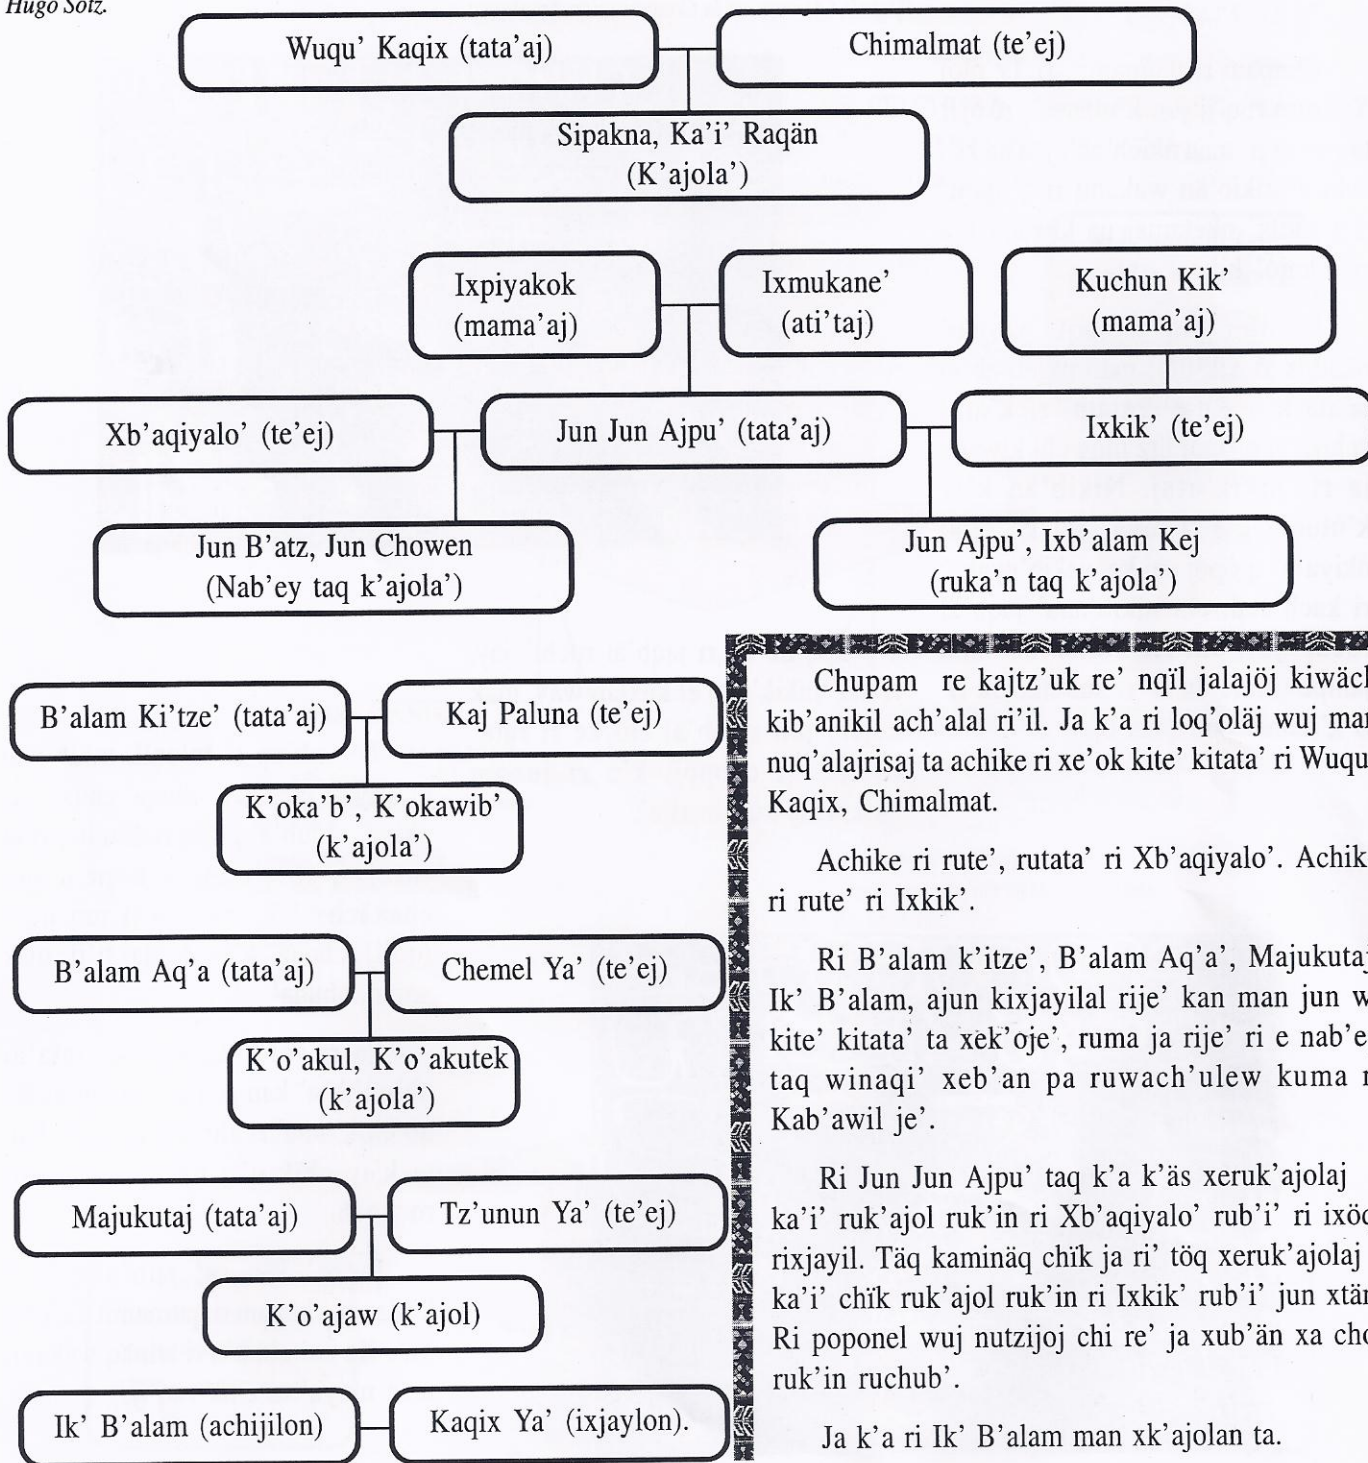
Hugo Sotz.

Wuqu' Kaqix (tata'aj)

Chimalmat (te'ej)

Sipakna, Ka'i' Raqän (K'ajola')

Ixpiyakok (mama'aj)

Ixmukane' (ati'taj)

Kuchun Kik' (mama'aj)

Xb'aqiyalo' (te'ej)

Jun Jun Ajpu' (tata'aj)

Ixkik' (te'ej)

Jun B'atz, Jun Chowen (Nab'ey taq k'ajola')

Jun Ajpu', Ixb'alam Kej (ruka'n taq k'ajola')

B'alam Ki'tze' (tata'aj)

Kaj Paluna (te'ej)

K'oka'b', K'okawib' (k'ajola')

B'alam Aq'a (tata'aj)

Chemel Ya' (te'ej)

K'o'akul, K'o'akutek (k'ajola')

Majukutaj (tata'aj)

Tz'unun Ya' (te'ej)

K'o'ajaw (k'ajol)

Ik' B'alam (achijilon)

Kaqix Ya' (ixjaylon).

Chupam re kajtz'uk re' nqïl jalajöj kiwäc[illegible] kib'anikil ach'alal ri'il. Ja k'a ri loq'oläj wuj ma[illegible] nuq'alajrisaj ta achike ri xe'ok kite' kitata' ri Wuqu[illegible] Kaqix, Chimalmat.

Achike ri rute', rutata' ri Xb'aqiyalo'. Achik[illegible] ri rute' ri Ixkik'.

Ri B'alam k'itze', B'alam Aq'a', Majukuta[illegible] Ik' B'alam, ajun kixjayilal rije' kan man jun w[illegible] kite' kitata' ta xek'oje', ruma ja rije' ri e nab'e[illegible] taq winaqi' xeb'an pa ruwach'ulew kuma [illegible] Kab'awil je'.

Ri Jun Jun Ajpu' taq k'a k'äs xeruk'ajolaj ka'i' ruk'ajol ruk'in ri Xb'aqiyalo' rub'i' ri ixö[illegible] rixjayil. Täq kaminäq chïk ja ri' töq xeruk'ajolaj ka'i' chïk ruk'ajol ruk'in ri Ixkik' rub'i' jun xtä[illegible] Ri poponel wuj nutzijoj chi re' ja xub'än xa ch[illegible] ruk'in ruchub'.

Ja k'a ri Ik' B'alam man xk'ajolan ta.